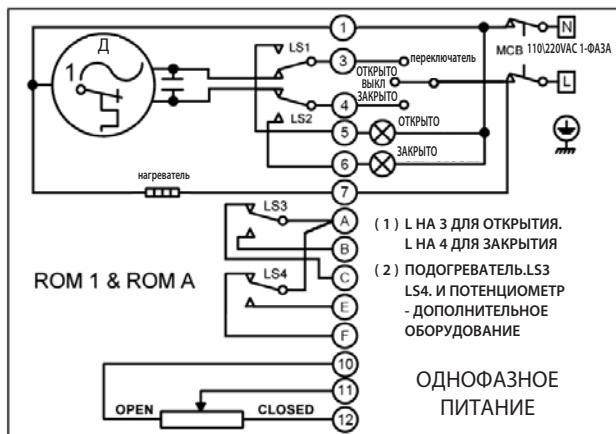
Д
1
LS1
LS2
1
3
4
5
6
7
переключатель
ОТКРЫТО
ВЫКЛ
ЗАКРЫТО
ОТКРЫТО
ЗАКРЫТО
N
L
MCB
110\220VAC 1-ФАЗА
нагреватель
LS3
LS4
A
B
C
E
F
( 1 ) L НА 3 ДЛЯ ОТКРЫТИЯ. L НА 4 ДЛЯ ЗАКРЫТИЯ
( 2 ) ПОДОГРЕВАТЕЛЬ.LS3 LS4. И ПОТЕНЦИОМЕТР - ДОПОЛНИТЕЛЬНОЕ ОБОРУДОВАНИЕ
ROM 1 & ROM A
10
11
12
OPEN
CLOSED
ОДНОФАЗНОЕ ПИТАНИЕ